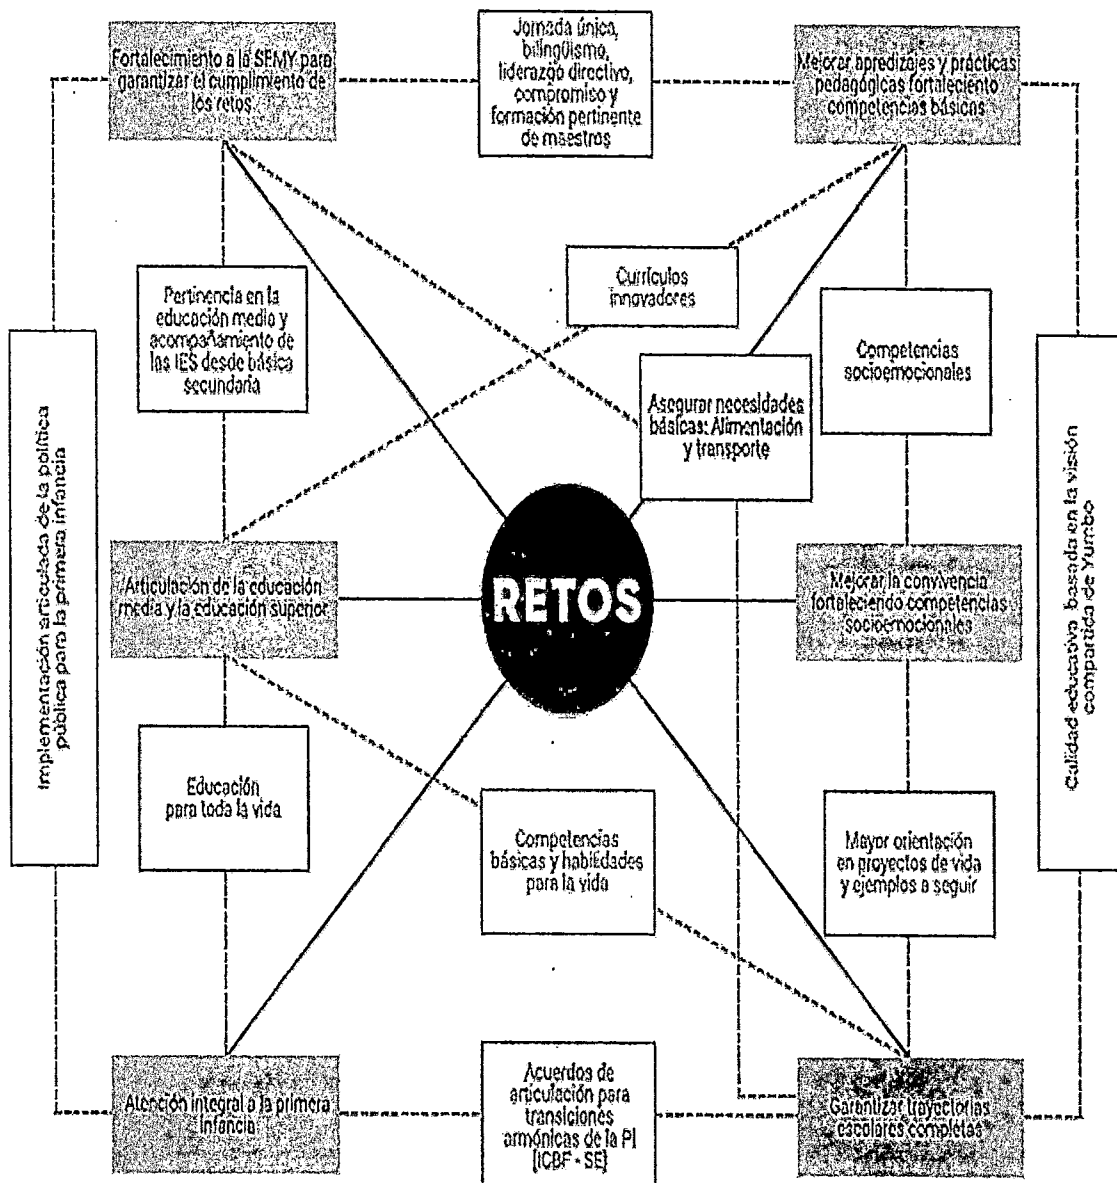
Fortalecimiento a la SEMY para garantizar el cumplimiento de los retos

Jornada única, bilingüismo, liderazgo directivo, compromiso y formación pertinente de maestros

Mejorar aprendizajes y prácticas pedagógicas fortaleciento competencias básicas

Currículos innovadores

Pertinencia en la educación medio y acompañamiento de las IES desde básica secundaria

Competencias socioemocionales

Asegurar necesidades básicas: Alimentación y transporte

Implementación articulada de la política pública para la primera infancia

Calidad educativa basada en la visión compartida de Yumbo

Articulación de la educación media y la educación superior

RETOS

Mejorar la convivencia fortaleciendo competencias socioemocionales

Educación para toda la vida

Competencias básicas y habilidades para la vida

Mayor orientación en proyectos de vida y ejemplos a seguir

Atención integral a la primera infancia

Acuerdos de articulación para transiciones armónicas de la PI (ICBF - SE)

Garantizar trayectorias escolares completas